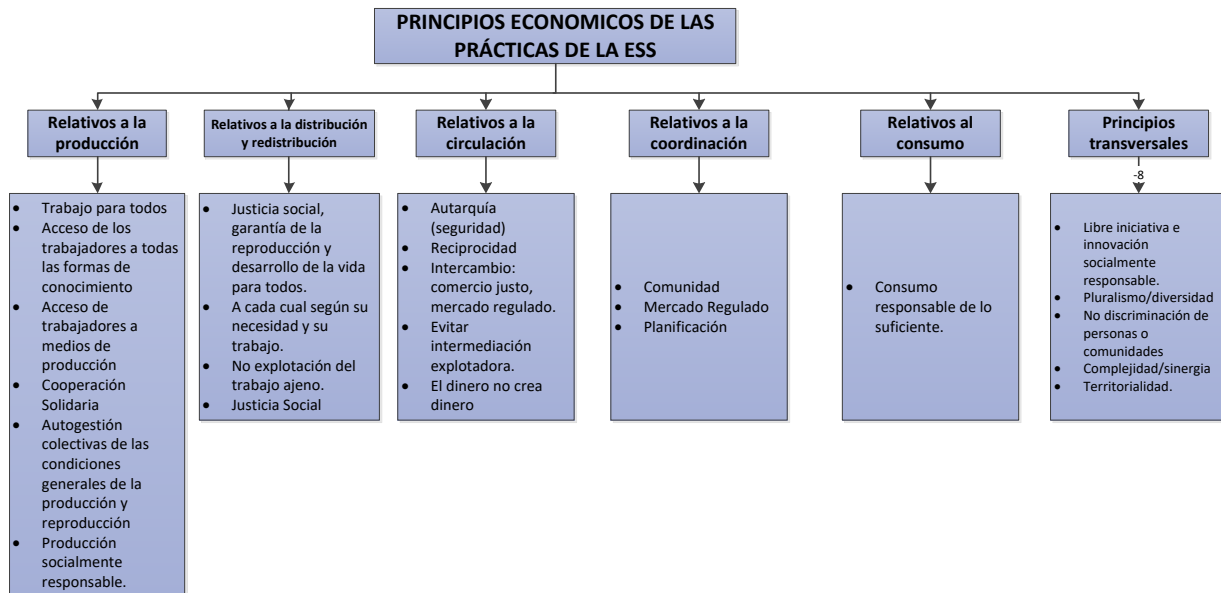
PRINCIPIOS ECONOMICOS DE LAS PRÁCTICAS DE LA ESS

Relativos a la producción

- Trabajo para todos
- Acceso de los trabajadores a todas las formas de conocimiento
- Acceso de trabajadores a medios de producción
- Cooperación Solidaria
- Autogestión colectivas de las condiciones generales de la producción y reproducción
- Producción socialmente responsable.

Relativos a la distribución y redistribución

- Justicia social, garantía de la reproducción y desarrollo de la vida para todos.
- A cada cual según su necesidad y su trabajo.
- No explotación del trabajo ajeno.
- Justicia Social

Relativos a la circulación

- Autarquía (seguridad)
- Reciprocidad
- Intercambio: comercio justo, mercado regulado.
- Evitar intermediación explotadora.
- El dinero no crea dinero

Relativos a la coordinación

- Comunidad
- Mercado Regulado
- Planificación

Relativos al consumo

- Consumo responsable de lo suficiente.

Principios transversales

-8

- Libre iniciativa e innovación socialmente responsable.
- Pluralismo/diversidad
- No discriminación de personas o comunidades
- Complejidad/sinergia
- Territorialidad.